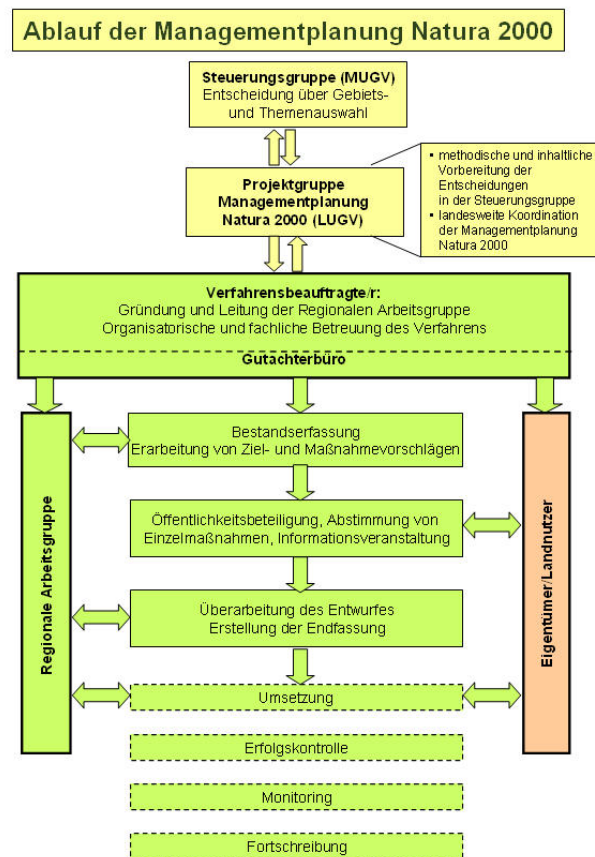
Ablauf der Managementplanung Natura 2000

Steuerungsgruppe (MUGV)
Entscheidung über Gebiets- und Themenauswahl

Projektgruppe Managementplanung Natura 2000 (LUGV)

• methodische und inhaltliche Vorbereitung der Entscheidungen in der Steuerungsgruppe
• landesweite Koordination der Managementplanung Natura 2000

Verfahrensbeauftragte/r:
Gründung und Leitung der Regionalen Arbeitsgruppe
Organisatorische und fachliche Betreuung des Verfahrens

Gutachterbüro

Regionale Arbeitsgruppe

Bestandserfassung
Erarbeitung von Ziel- und Maßnahmevorschlägen

Öffentlichkeitsbeteiligung, Abstimmung von Einzelmaßnahmen, Informationsveranstaltung

Überarbeitung des Entwurfes
Erstellung der Endfassung

Umsetzung

Erfolgskontrolle

Monitoring

Fortschreibung

Eigentümer/Landnutzer